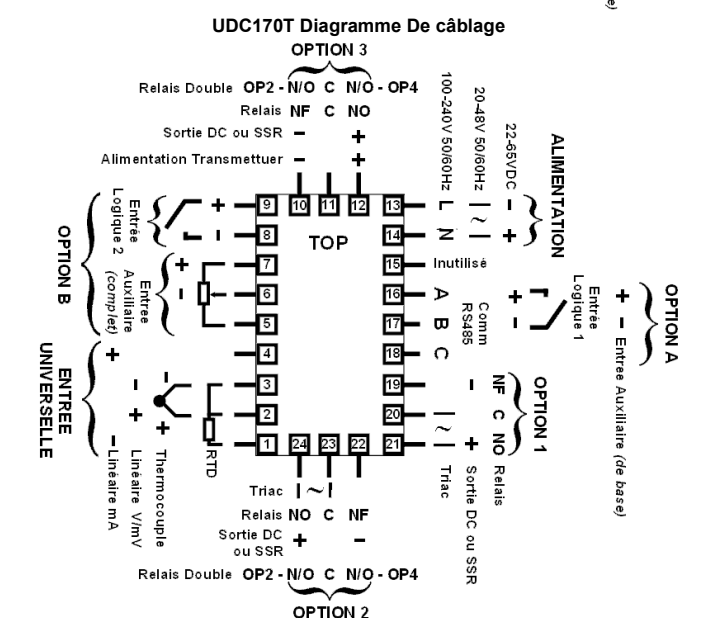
UDC170T Diagramme De câblage

OPTION 3

Relais Double OP2 - N/O C N/O - OP4
Relais NF C NO
Sortie DC ou SSR − +
Alimentation Transmettuer − +

100-240V 50/60Hz L N
20-48V 50/60Hz ~ ~
22-65VDC − +
ALIMENTATION

9 10 11 12 13
8 TOP 14
7 15 Inutilisé
6 16 A
5 17 B
4 18 C
3 19
2 20
1 24 23 22 21

Entrée Logique 2 + −
OPTION B
Entrée Auxiliaire (complet) + −

Comm RS485
Entrée Logique 1 + −
OPTION A
+ − Entree Auxiliaire (de base)

ENTREE UNIVERSELLE
+ − Linéaire mA
− + Linéaire V/mV
− + Thermocouple
RTD

OPTION 1
NF C NO Relais
− + Sortie DC ou SSR
~ ~ Triac

Triac ~ ~
Relais NO C NF
Sortie DC ou SSR + −
Relais Double OP2 - N/O C N/O - OP4
OPTION 2